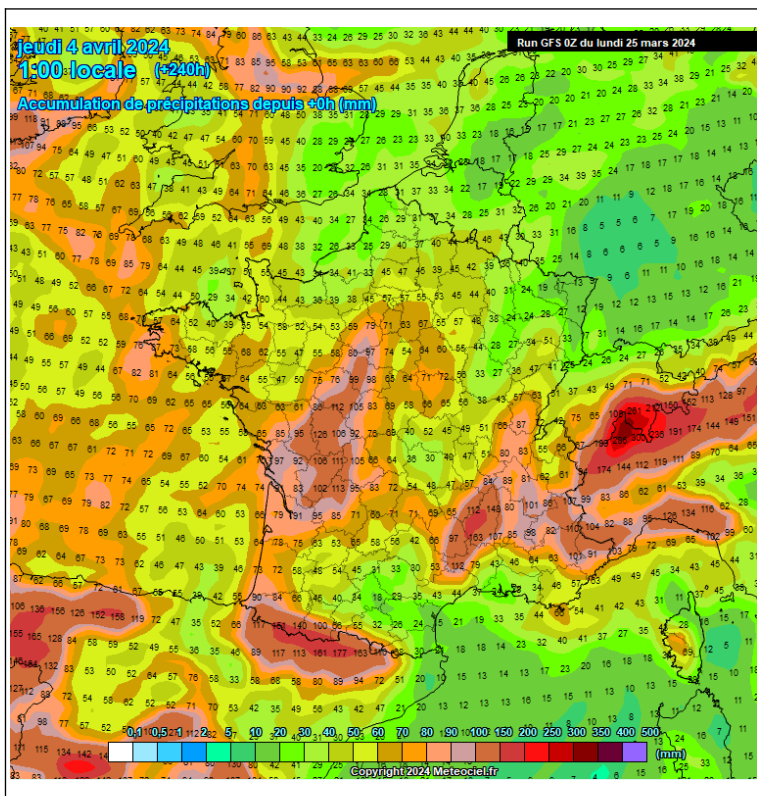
jeudi 4 avril 2024
1:00 locale (+240h)
Accumulation de précipitations depuis +0h (mm)

Run GFS 0Z du lundi 25 mars 2024

0,1 0,5 1 2 5 10 20 30 40 50 60 70 80 90 100 150 200 250 300 350 400 500 (mm)

Copyright 2024 Meteociel.fr